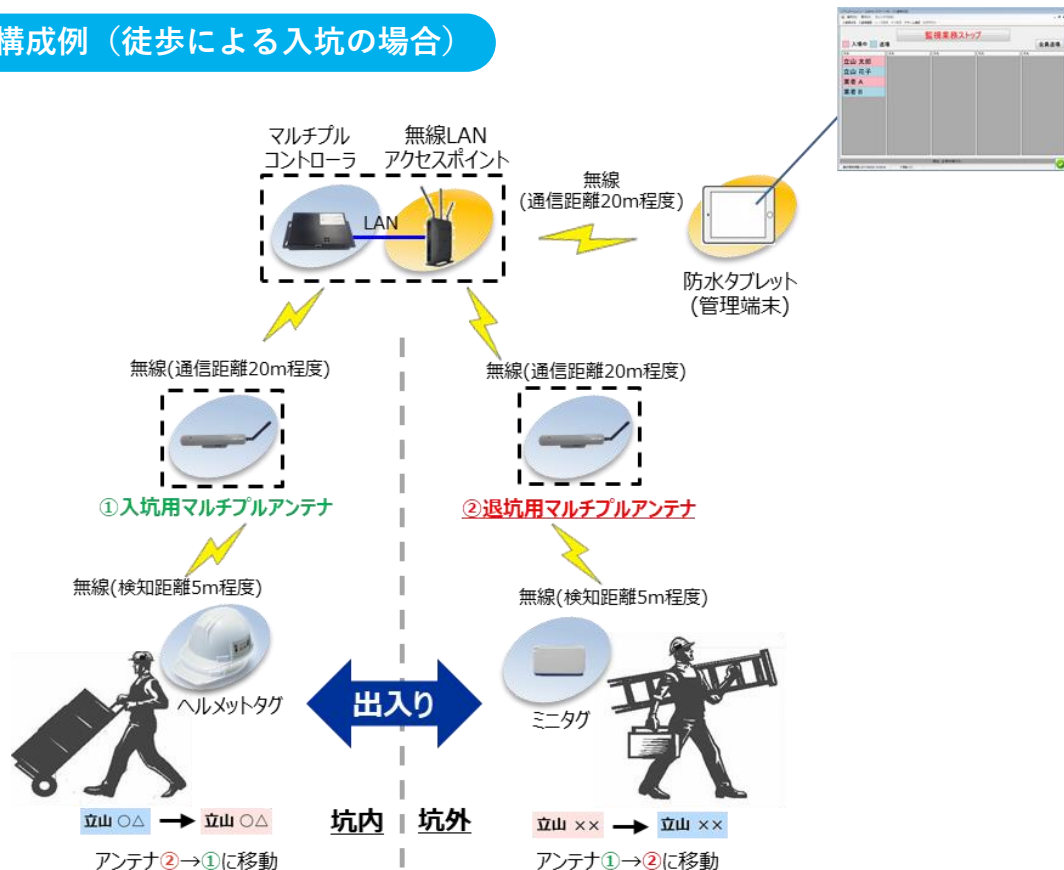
構成例（徒歩による入坑の場合）

監視業務ストップ

入場中 退場

立山 太郎
立山 花子
業者 A
業者 B

マルチプル コントローラ

無線LAN アクセスポイント

LAN

無線 (通信距離20m程度)

防水タブレット (管理端末)

無線(通信距離20m程度)

無線(通信距離20m程度)

①入坑用マルチプルアンテナ

②退坑用マルチプルアンテナ

無線(検知距離5m程度)

無線(検知距離5m程度)

ヘルメットタグ

出入り

ミニタグ

立山 ○△ → 立山 ○△

坑内

坑外

立山 ×× → 立山 ××

アンテナ②→①に移動

アンテナ①→②に移動